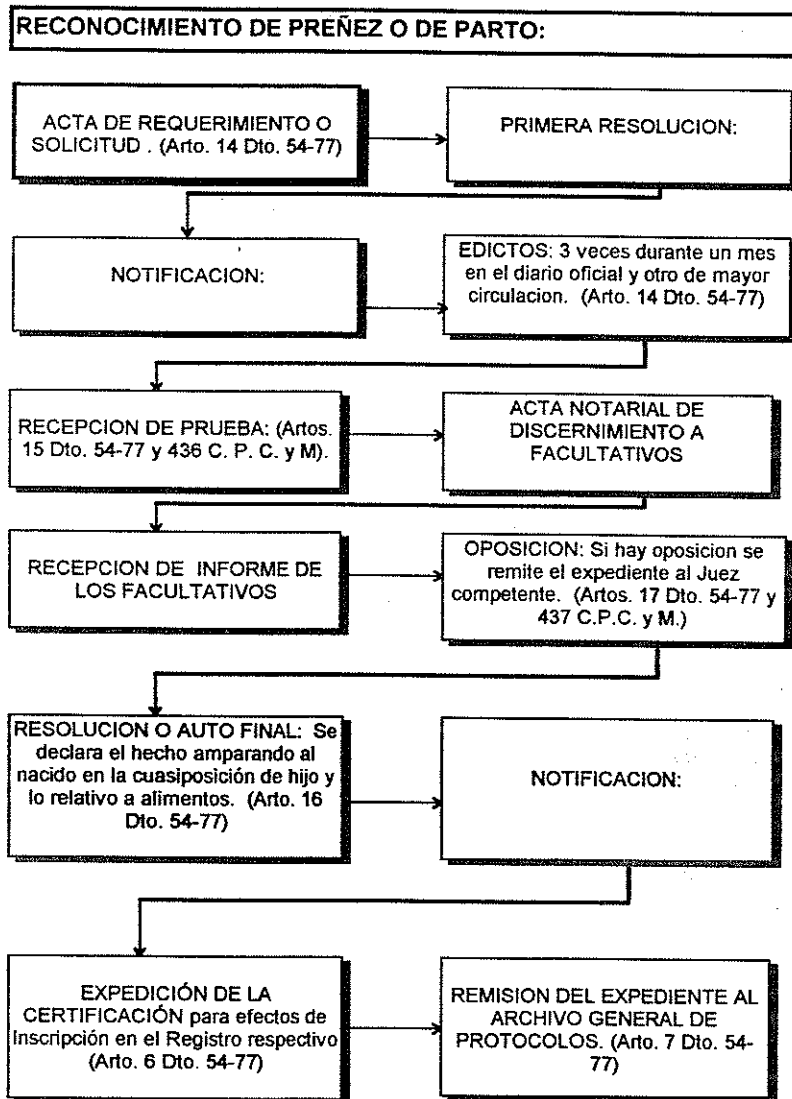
RECONOCIMIENTO DE PREÑEZ O DE PARTO:

ACTA DE REQUERIMIENTO O SOLICITUD . (Arto. 14 Dto. 54-77)

PRIMERA RESOLUCION:

NOTIFICACION:

EDICTOS: 3 veces durante un mes en el diario oficial y otro de mayor circulacion. (Arto. 14 Dto. 54-77)

RECEPCION DE PRUEBA: (Artos. 15 Dto. 54-77 y 436 C. P. C. y M).

ACTA NOTARIAL DE DISCERNIMIENTO A FACULTATIVOS

RECEPCION DE INFORME DE LOS FACULTATIVOS

OPOSICION: Si hay oposicion se remite el expediente al Juez competente. (Artos. 17 Dto. 54-77 y 437 C.P.C. y M.)

RESOLUCION O AUTO FINAL: Se declara el hecho amparando al nacido en la cuasiposición de hijo y lo relativo a alimentos. (Arto. 16 Dto. 54-77)

NOTIFICACION:

EXPEDICIÓN DE LA CERTIFICACIÓN para efectos de Inscripción en el Registro respectivo (Arto. 6 Dto. 54-77)

REMISION DEL EXPEDIENTE AL ARCHIVO GENERAL DE PROTOCOLOS. (Arto. 7 Dto. 54-77)